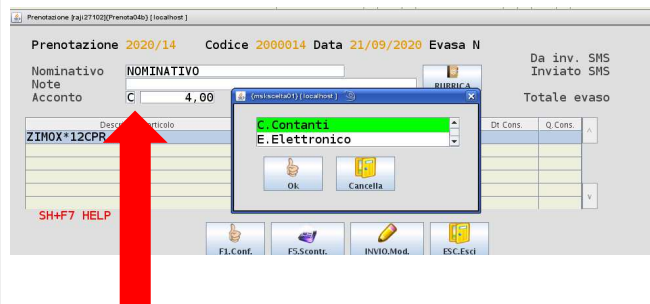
Prenotazione [raji27102][Prenota04b] [ localhost ]

Prenotazione 2020/14 Codice 2000014 Data 21/09/2020 Evasa N

Da inv. SMS
Inviato SMS

Nominativo NOMINATIVO
Note
Acconto C 4,00

RUBRICA

Totale evaso

Descr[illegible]rticolo
ZIMOX*12CPR

Dt Cons.
Q.Cons.

{msl:scelta01} [ localhost ]

C.Contanti
E.Elettronico

Ok
Cancella

SH+F7 HELP

F1.Conf.
F5.Scontr.
INVIO.Mod.
ESC.Esci